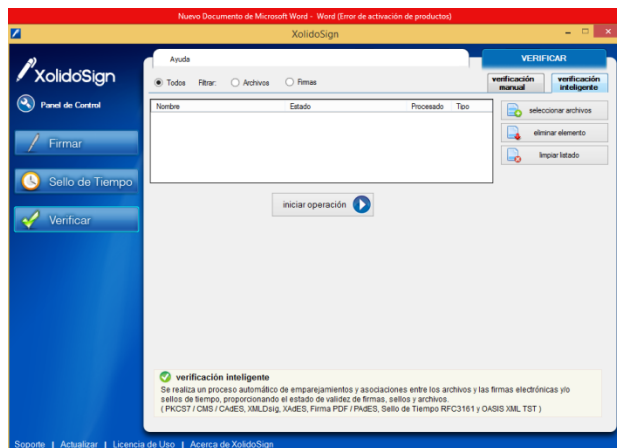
Nuevo Documento de Microsoft Word - Word (Error de activación de productos)

XolidoSign

XolidoSign

Panel de Control

Firmar

Sello de Tiempo

Verificar

Ayuda

VERIFICAR

Todos Filtrar: Archivos Firmas

verificación manual

verificación inteligente

| Nombre | Estado | Procesado | Tipo |
|---|---|---|---|

seleccionar archivos

eliminar elemento

limpiar listado

iniciar operación

verificación inteligente

Se realiza un proceso automático de emparejamientos y asociaciones entre los archivos y las firmas electrónicas y/o sellos de tiempo, proporcionando el estado de validez de firmas, sellos y archivos.
( PKCS7 / CMS / CAdES, XMLDsig, XAdES, Firma PDF / PAdES, Sello de Tiempo RFC3161 y OASIS XML TST )

Soporte | Actualizar | Licencia de Uso | Acerca de XolidoSign